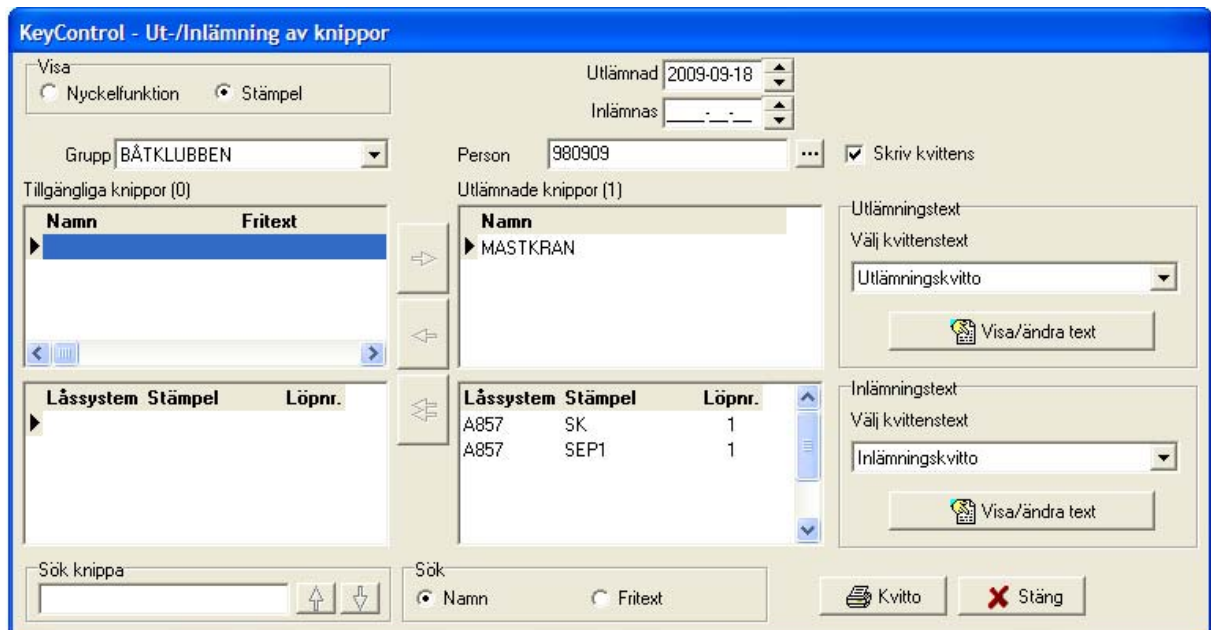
KeyControl - Ut-/Inlämning av knippor

Visa
Nyckelfunktion
Stämpel

Utlämnad 2009-09-18
Inlämnas ____-__-__

Grupp BÅTKLUBBEN

Person 980909 ...

Skriv kvittens

Tillgängliga knippor (0)

| Namn | Fritext |
|---|---|
| | |

Utlämnade knippor (1)

| Namn |
|---|
| MASTKRAN |

Utlämningstext
Välj kvittenstext
Utlämningskvitto
Visa/ändra text

| Låssystem | Stämpel | Löpnr. |
|---|---|---|
| | | |

| Låssystem | Stämpel | Löpnr. |
|---|---|---|
| A857 | SK | 1 |
| A857 | SEP1 | 1 |

Inlämningstext
Välj kvittenstext
Inlämningskvitto
Visa/ändra text

Sök knippa

Sök
Namn
Fritext

Kvitto
Stäng